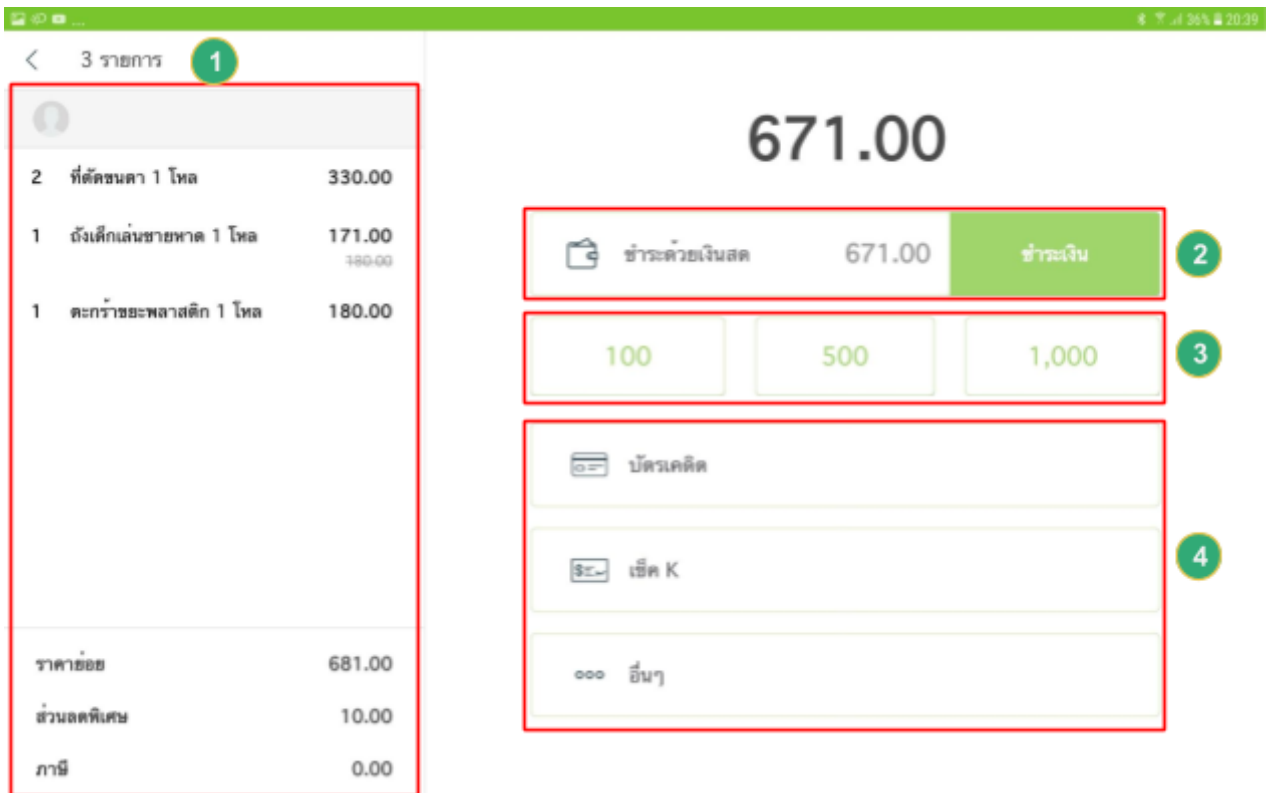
36% 20:39

3 รายการ 1

2 ที่ตัดขนตา 1 โหล 330.00

1 ถังเด็กเล่นชายหาด 1 โหล 171.00
180.00

1 ตะกร้าขยะพลาสติก 1 โหล 180.00

ราคาย่อย 681.00

ส่วนลดพิเศษ 10.00

ภาษี 0.00

671.00

ชำระด้วยเงินสด 671.00 ชำระเงิน 2

100 500 1,000 3

บัตรเครดิต

เช็ค K 4

อื่นๆ